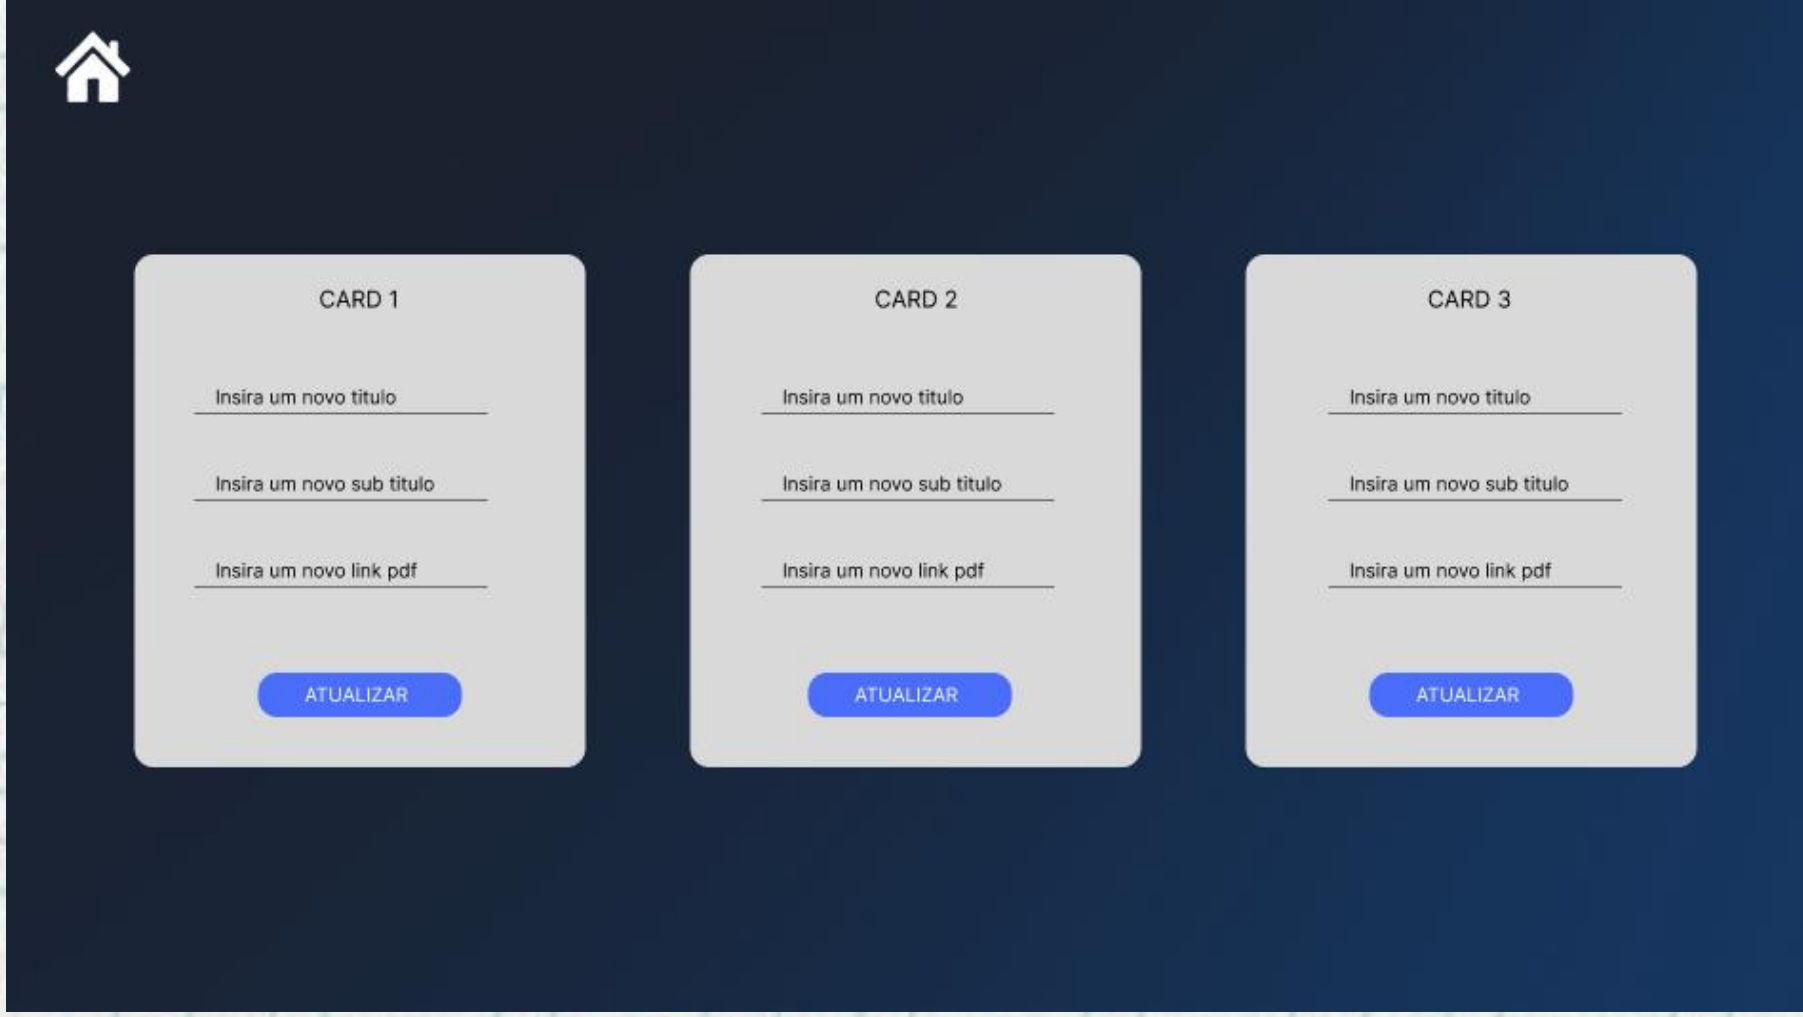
CARD 1

Insira um novo titulo

Insira um novo sub titulo

Insira um novo link pdf

ATUALIZAR

CARD 2

Insira um novo titulo

Insira um novo sub titulo

Insira um novo link pdf

ATUALIZAR

CARD 3

Insira um novo titulo

Insira um novo sub titulo

Insira um novo link pdf

ATUALIZAR